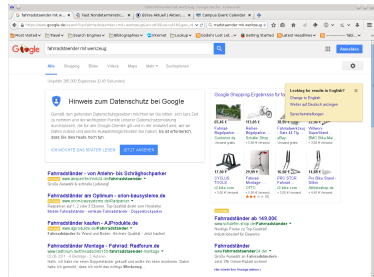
Google fahrradständer mit werkzeug

Alle Shopping Bilder Videos Maps Mehr Suchoptionen

Hinweis zum Datenschutz bei Google

ICH MÖCHTE DAS SPÄTER LESEN JETZT ANSEHEN

Google-Shopping-Ergebnisse für fahrradständer mit werkzeug

Looking for results in English?
Change to English
Weiter auf Deutsch anzeigen
Spracheinstellungen

Fahrradständer - von Anlehn- bis Schrägbügelparker

Fahrradständer am Optimum - www.bausysteme.de

Fahrradständer kaufen - AJProdukte.de

Fahrradständer Montage - Fahrrad: Radforum.de

Fahrradständer ab 149,00€

Fahrradständer